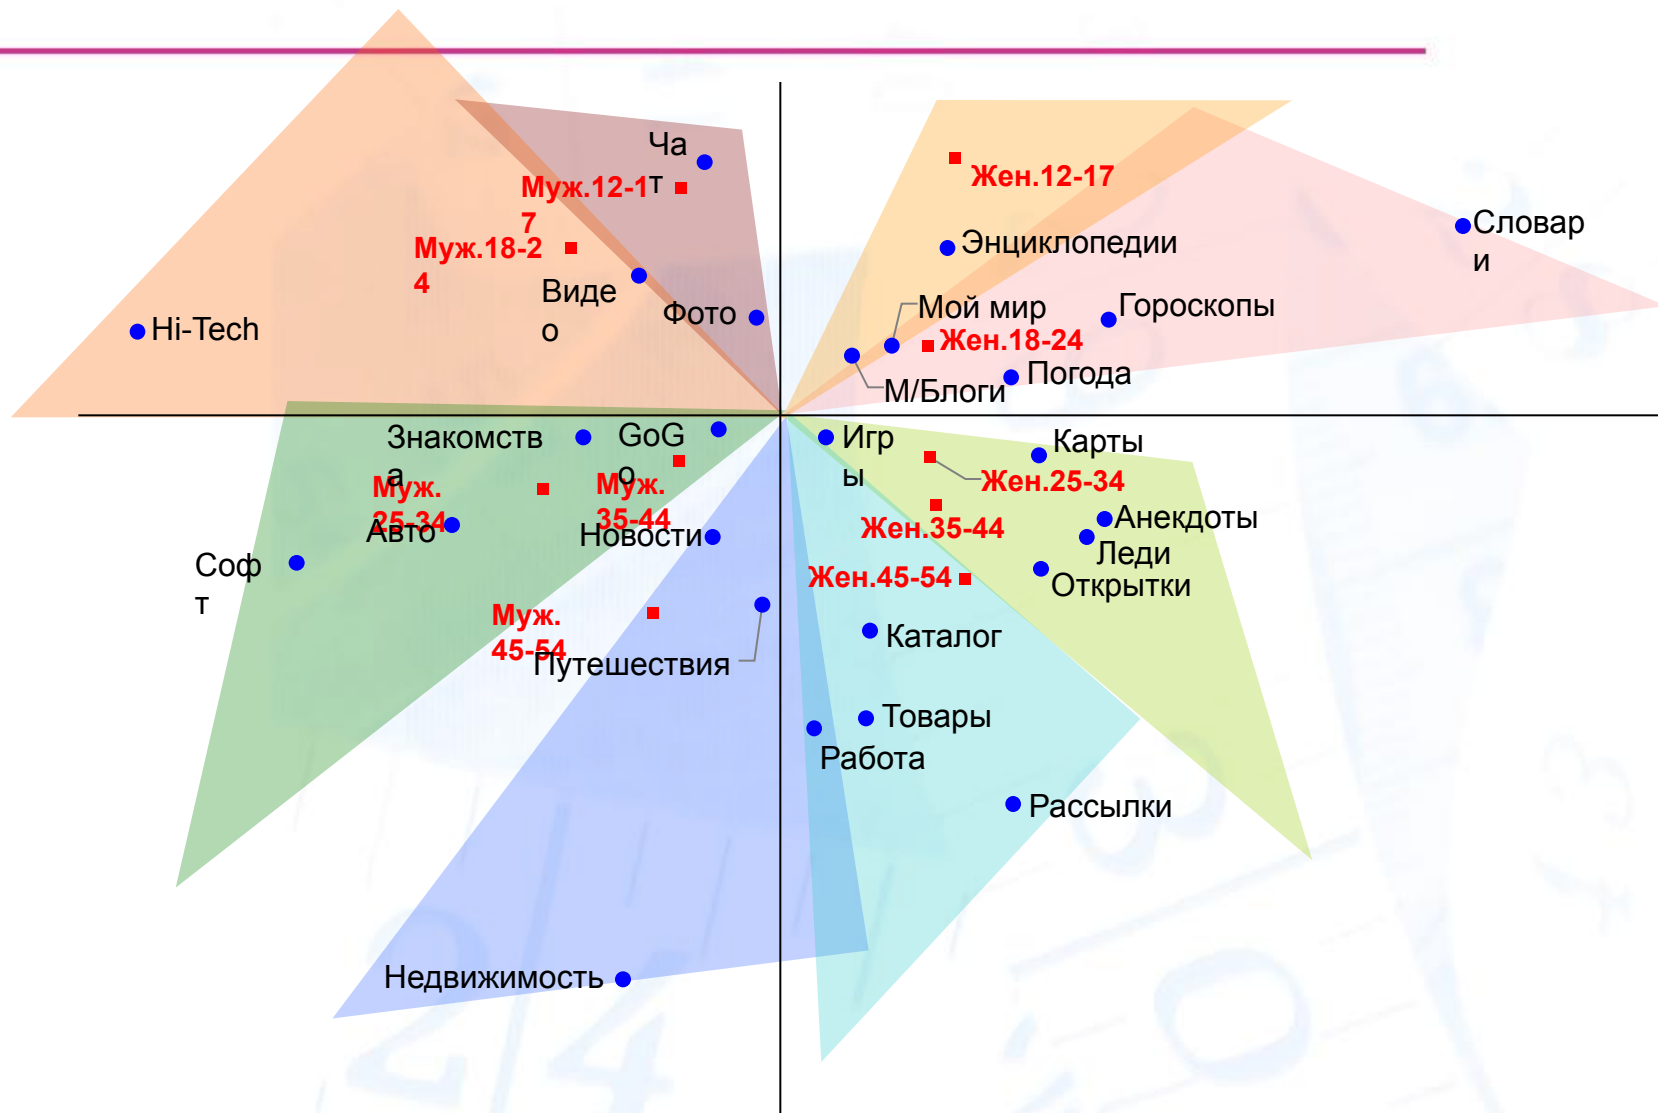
Чат

Муж.12-17

Муж.18-24

Видео

Фото

Hi-Tech

Жен.12-17

Энциклопедии

Словари

Мой мир

Гороскопы

Жен.18-24

М/Блоги

Погода

Знакомства

GoGo

Муж. 25-34

Муж. 35-44

Авто

Новости

Софт

Игры

Карты

Жен.25-34

Жен.35-44

Анекдоты

Леди

Жен.45-54

Открытки

Муж. 45-54

Путешествия

Каталог

Товары

Работа

Рассылки

Недвижимость